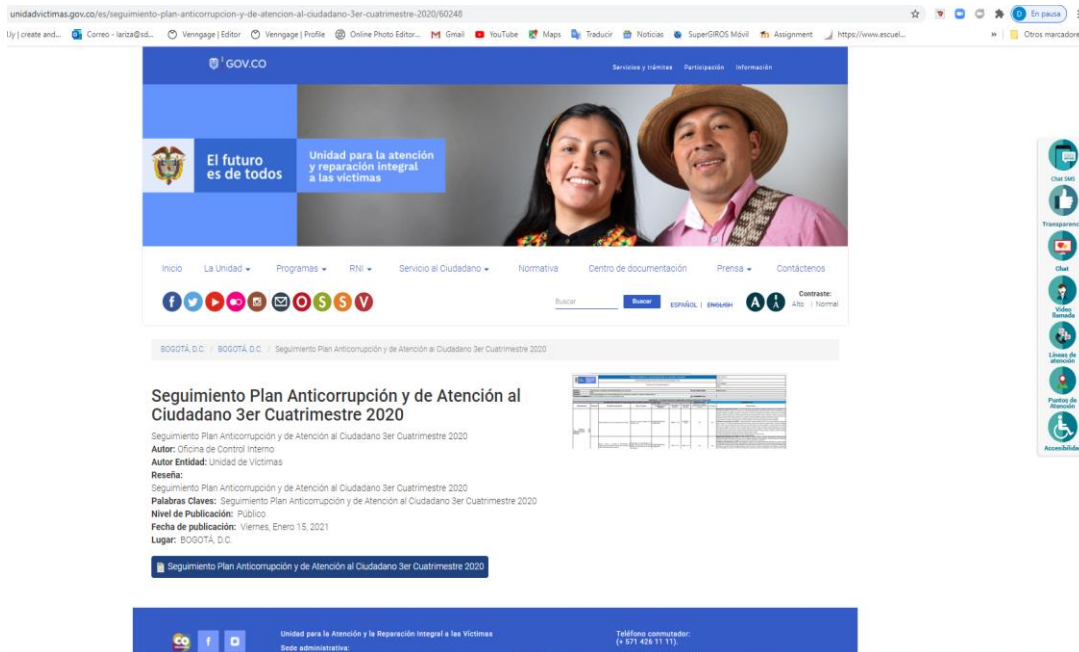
unidadvictimas.gov.co/es/seguimiento-plan-anticorrupcion-y-de-atencion-al-ciudadano-3er-cuatrimestre-2020/60248

En pausa

Uy | create and... Correo - lariza@sd... Venngage | Editor Venngage | Profile Online Photo Editor... Gmail YouTube Maps Traducir Noticias SuperGIROS Móvil Assignment https://www.escuel... Otros marcadores

GOV.CO

Servicios y trámites Participación Información

El futuro es de todos

Unidad para la atención y reparación integral a las víctimas

Inicio La Unidad Programas RNI Servicio al Ciudadano Normativa Centro de documentación Prensa Contáctenos

Buscar Buscar ESPAÑOL | ENGLISH Contraste: Alto | Normal

BOGOTÁ, D.C. / BOGOTÁ, D.C. / Seguimiento Plan Anticorrupción y de Atención al Ciudadano 3er Cuatrimestre 2020

Seguimiento Plan Anticorrupción y de Atención al Ciudadano 3er Cuatrimestre 2020

Seguimiento Plan Anticorrupción y de Atención al Ciudadano 3er Cuatrimestre 2020
Autor: Oficina de Control Interno
Autor Entidad: Unidad de Víctimas
Reseña:
Seguimiento Plan Anticorrupción y de Atención al Ciudadano 3er Cuatrimestre 2020
Palabras Claves: Seguimiento Plan Anticorrupción y de Atención al Ciudadano 3er Cuatrimestre 2020
Nivel de Publicación: Público
Fecha de publicación: Viernes, Enero 15, 2021
Lugar: BOGOTÁ, D.C.

Seguimiento Plan Anticorrupción y de Atención al Ciudadano 3er Cuatrimestre 2020

Chat SMS
Transparencia
Chat
Video llamada
Líneas de atención
Puntos de Atención
Accesibilidad

Unidad para la Atención y la Reparación Integral a las Víctimas
Sede administrativa:

Teléfono conmutador:
(+ 571 426 11 11).